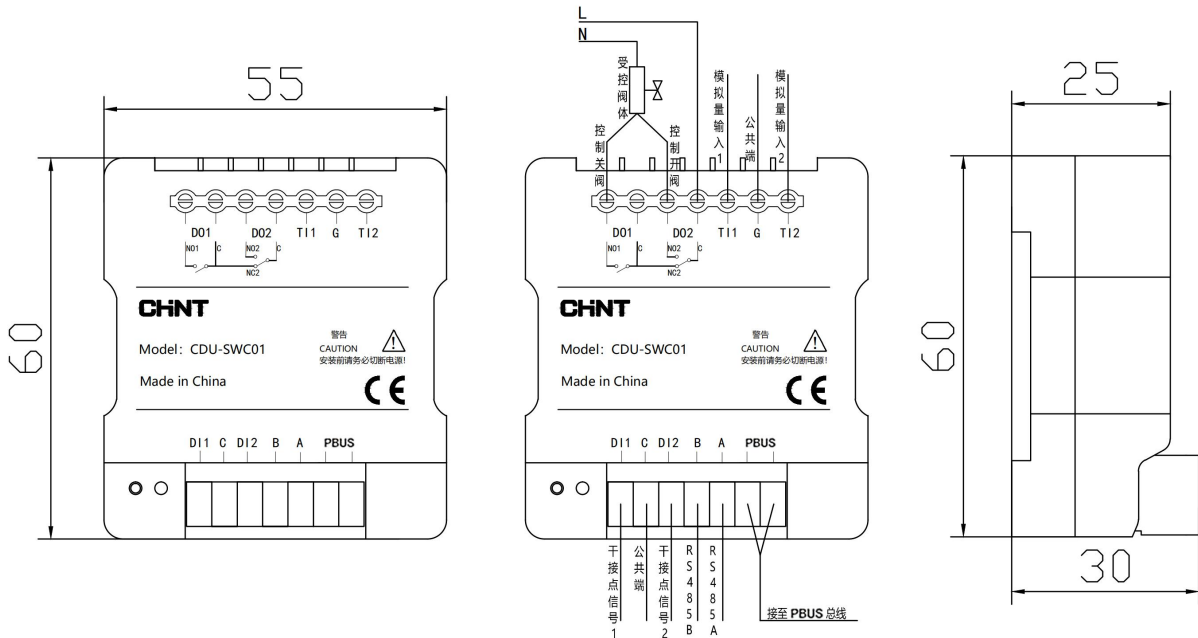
55

60

DO1 DO2 TI1 G TI2

NO1 C NO2 C NC2

CHNT

Model: CDU-SWC01

警告
CAUTION
安装前请务必切断电源!

Made in China

CE

DI1 C DI2 B A PBUS

L
N

受控阀体

控制关阀

控制开阀

模拟量输入1

公共端

模拟量输入2

DO1 DO2 TI1 G TI2

NO1 C NO2 C NC2

CHNT

Model: CDU-SWC01

警告
CAUTION
安装前请务必切断电源!

Made in China

CE

DI1 C DI2 B A PBUS

干接点信号1

公共端

干接点信号2

RS485B

RS485A

接至 PBUS 总线

25

60

30